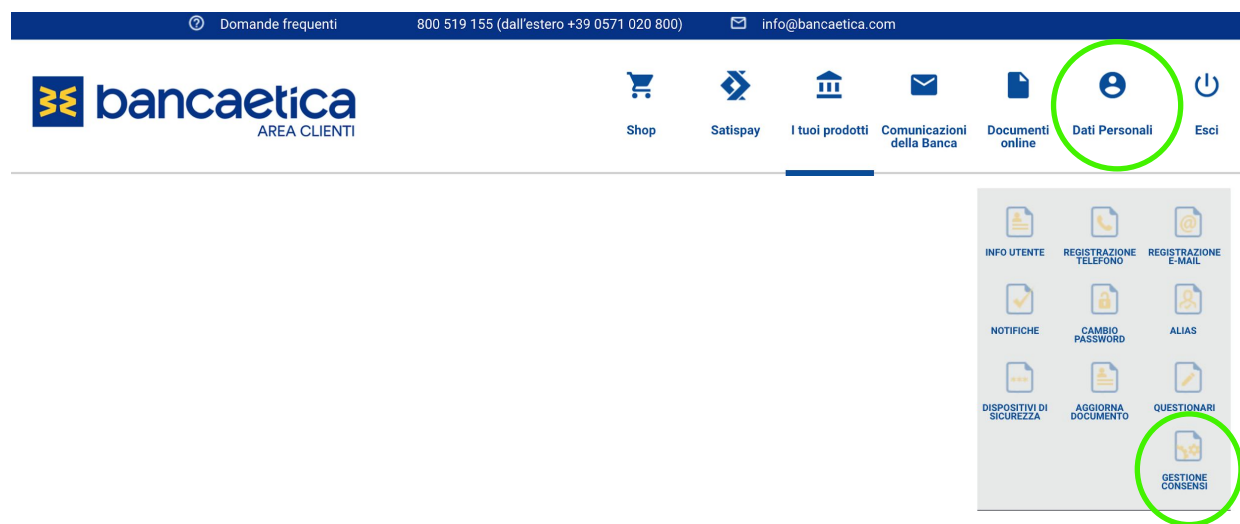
Domande frequenti 800 519 155 (dall'estero +39 0571 020 800) info@bancaetica.com

bancaetica
AREA CLIENTI

Shop
Satispay
I tuoi prodotti
Comunicazioni della Banca
Documenti online
Dati Personali
Esci

INFO UTENTE
REGISTRAZIONE TELEFONO
REGISTRAZIONE E-MAIL
NOTIFICHE
CAMBIO PASSWORD
ALIAS
DISPOSITIVI DI SICUREZZA
AGGIORNA DOCUMENTO
QUESTIONARI
GESTIONE CONSENSI